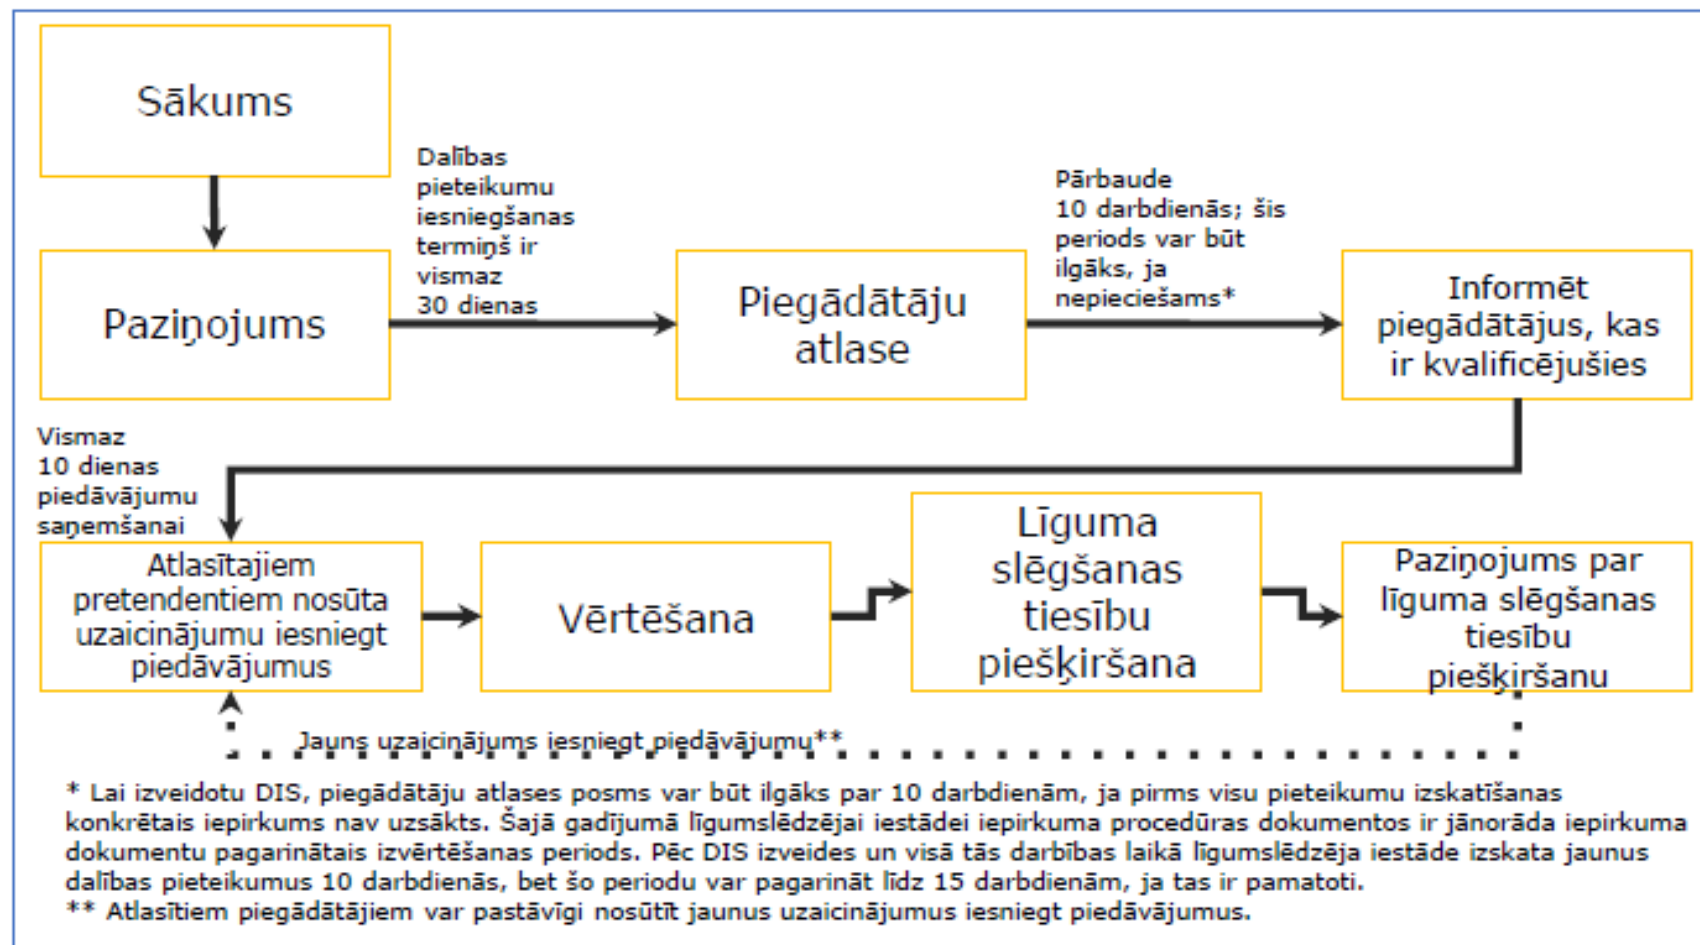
Sākums

Dalības pieteikumu iesniegšanas termiņš ir vismaz 30 dienas

Paziņojums

Piegādātāju atlase

Pārbaude 10 darbdienās; šis periods var būt ilgāks, ja nepieciešams*

Informēt piegādātājus, kas ir kvalificējušies

Vismaz 10 dienas piedāvājumu saņemšanai

Atlasītajiem pretendentiem nosūta uzaicinājumu iesniegt piedāvājumus

Vērtēšana

Līguma slēgšanas tiesību piešķiršana

Paziņojums par līguma slēgšanas tiesību piešķiršanu

Jauns uzaicinājums iesniegt piedāvājumu**

* Lai izveidotu DIS, piegādātāju atlases posms var būt ilgāks par 10 darbdienām, ja pirms visu pieteikumu izskatīšanas konkrētais iepirkums nav uzsākts. Šajā gadījumā līgumslēdzējai iestādei iepirkuma procedūras dokumentos ir jānorāda iepirkuma dokumentu pagarinātais izvērtēšanas periods. Pēc DIS izveides un visā tās darbības laikā līgumslēdzēja iestāde izskata jaunus dalības pieteikumus 10 darbdienās, bet šo periodu var pagarināt līdz 15 darbdienām, ja tas ir pamatoti.
** Atlasītiem piegādātājiem var pastāvīgi nosūtīt jaunus uzaicinājumus iesniegt piedāvājumus.